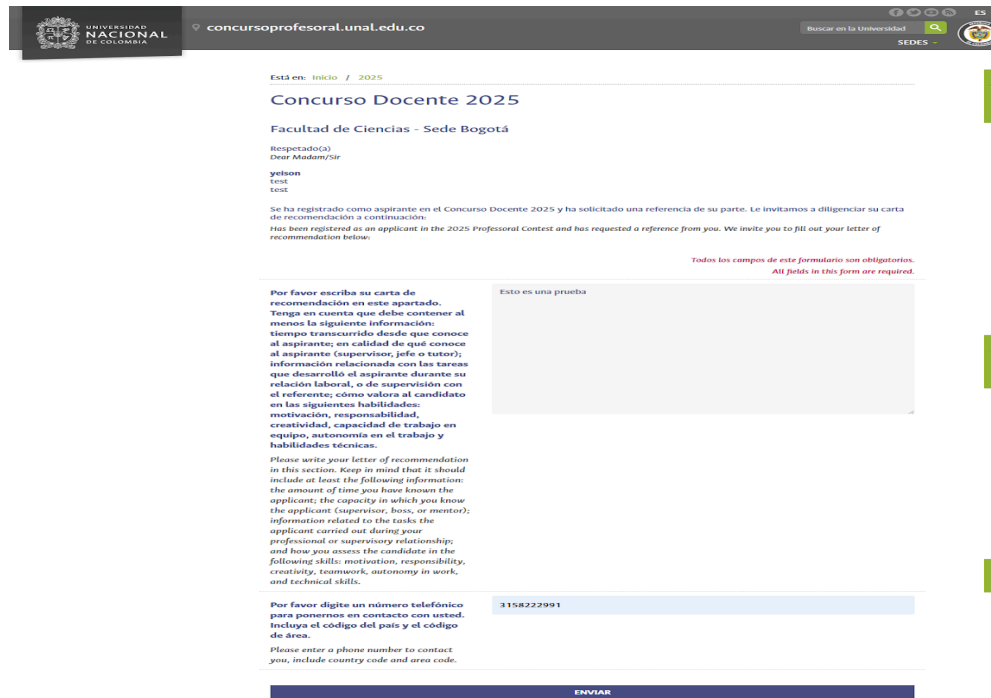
UNIVERSIDAD NACIONAL DE COLOMBIA

concursoprofesoral.unal.edu.co

Buscar en la Universidad

ES

SEDES

Está en: Inicio / 2025

Concurso Docente 2025

Facultad de Ciencias - Sede Bogotá

Respetado(a)
Dear Madam/Sir

yeison
test
test

Se ha registrado como aspirante en el Concurso Docente 2025 y ha solicitado una referencia de su parte. Le invitamos a diligenciar su carta de recomendación a continuación:
Has been registered as an applicant in the 2025 Professoral Contest and has requested a reference from you. We invite you to fill out your letter of recommendation below:

Todos los campos de este formulario son obligatorios.
All fields in this form are required.

Por favor escriba su carta de recomendación en este apartado. Tenga en cuenta que debe contener al menos la siguiente información: tiempo transcurrido desde que conoce al aspirante; en calidad de qué conoce al aspirante (supervisor, jefe o tutor); información relacionada con las tareas que desarrolló el aspirante durante su relación laboral, o de supervisión con el referente; cómo valora al candidato en las siguientes habilidades: motivación, responsabilidad, creatividad, capacidad de trabajo en equipo, autonomía en el trabajo y habilidades técnicas.

Please write your letter of recommendation in this section. Keep in mind that it should include at least the following information: the amount of time you have known the applicant; the capacity in which you know the applicant (supervisor, boss, or mentor); information related to the tasks the applicant carried out during your professional or supervisory relationship; and how you assess the candidate in the following skills: motivation, responsibility, creativity, teamwork, autonomy in work, and technical skills.

Esto es una prueba

Por favor digite un número telefónico para ponernos en contacto con usted. Incluya el código del país y el código de área.

Please enter a phone number to contact you, include country code and area code.

3158222991

ENVIAR